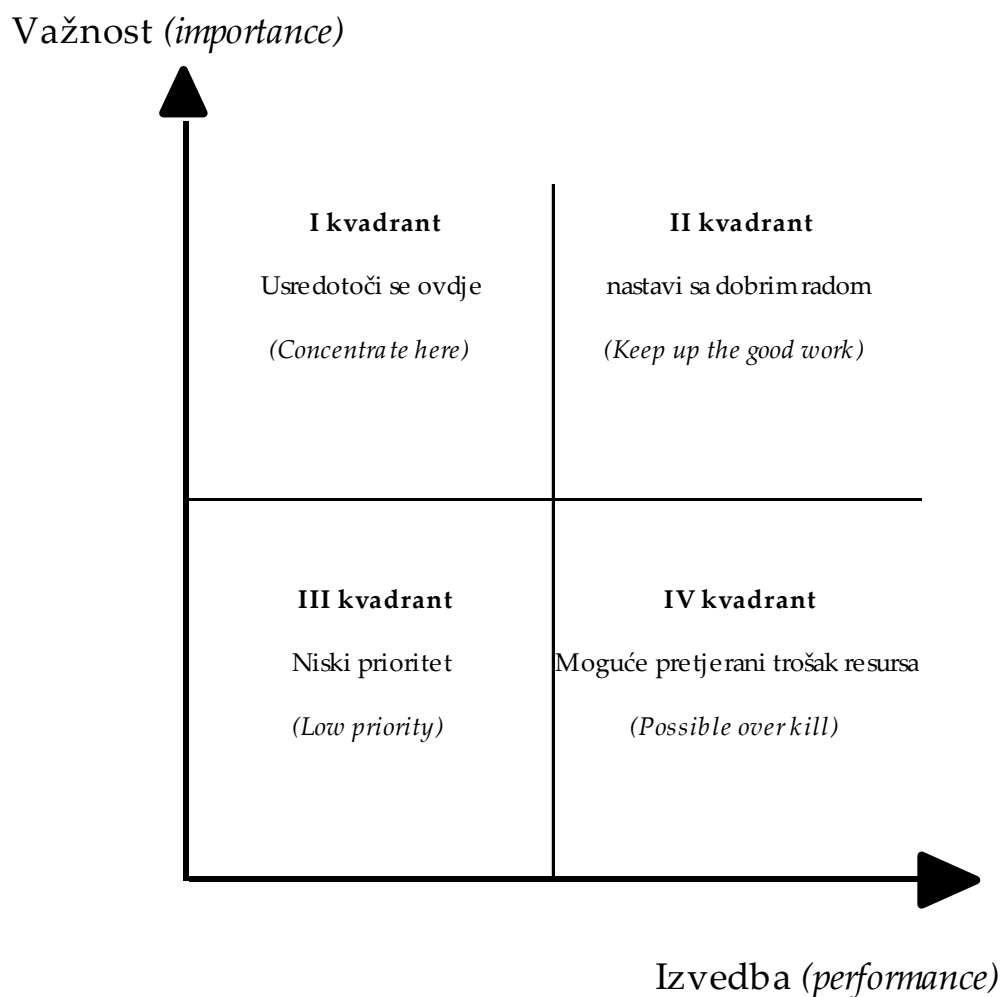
Važnost *(importance)*

**I kvadrant**

Usredotoči se ovdje

*(Concentrate here)*

**II kvadrant**

nastavi sa dobrim radom

*(Keep up the good work)*

**III kvadrant**

Niski prioritet

*(Low priority)*

**IV kvadrant**

Moguće pretjerani trošak resursa

*(Possible over kill)*

Izvedba *(performance)*